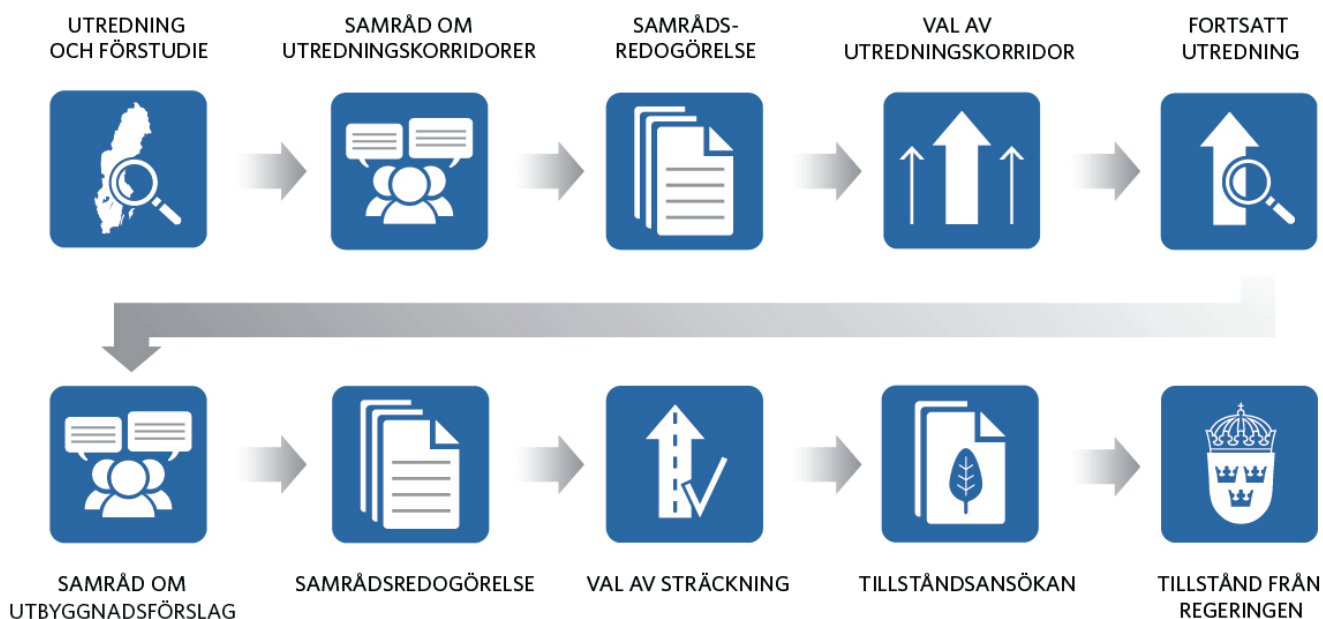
UTREDNING OCH FÖRSTUDIE

SAMRÅD OM UTREDNINGSKORRIDORER

SAMRÅDSREDOGÖRELSE

VAL AV UTREDNINGSKORRIDOR

FORTSATT UTREDNING

SAMRÅD OM UTBYGGNADSFÖRSLAG

SAMRÅDSREDOGÖRELSE

VAL AV STRÄCKNING

TILLSTÅNDSANSÖKAN

TILLSTÅND FRÅN REGERINGEN